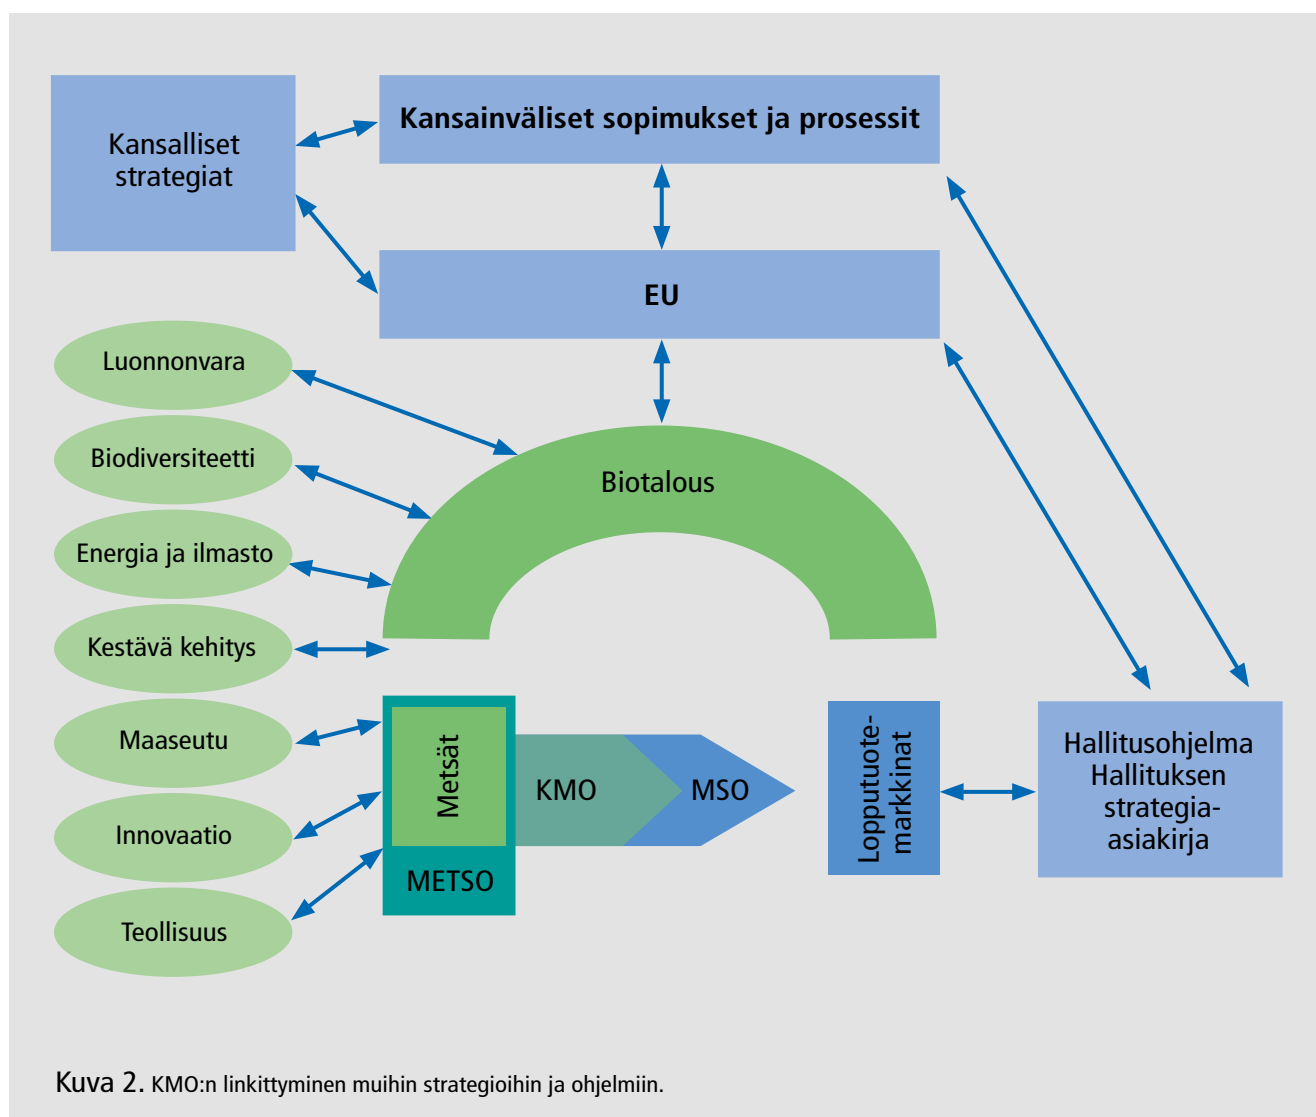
Kansalliset strategiat

Kansainväliset sopimukset ja prosessit

EU

Luonnonvara

Biodiversiteetti

Energia ja ilmasto

Kestävä kehitys

Maaseutu

Innovaatio

Teollisuus

Biotalous

Metsät

METSO

KMO

MSO

Lopputuote-markkinat

Hallitusohjelma Hallituksen strategia-asiakirja

Kuva 2. KMO:n linkittyminen muihin strategioihin ja ohjelmiin.